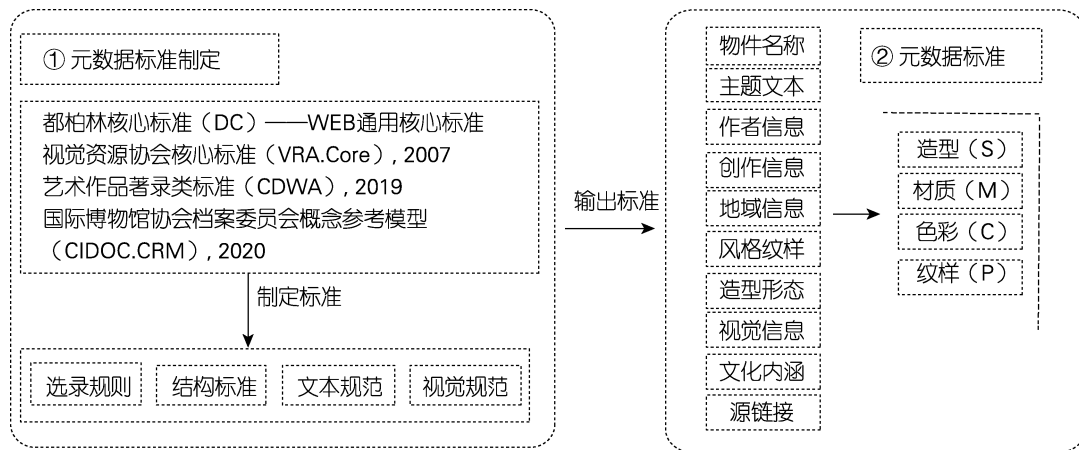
① 元数据标准制定

都柏林核心标准（DC）——WEB通用核心标准
视觉资源协会核心标准（VRA.Core），2007
艺术作品著录类标准（CDWA），2019
国际博物馆协会档案委员会概念参考模型（CIDOC.CRM），2020

制定标准

选录规则
结构标准
文本规范
视觉规范

输出标准

物件名称
主题文本
作者信息
创作信息
地域信息
风格纹样
造型形态
视觉信息
文化内涵
源链接

② 元数据标准

造型（S）
材质（M）
色彩（C）
纹样（P）